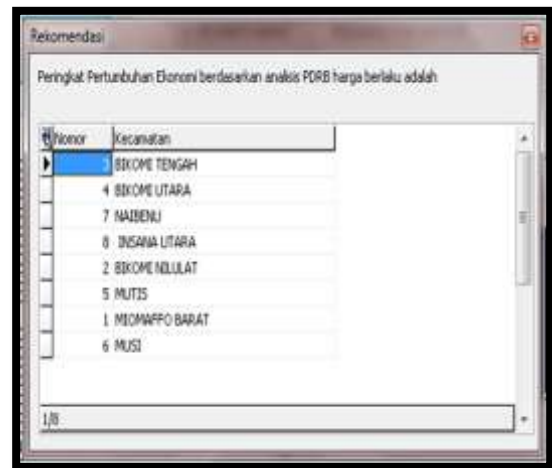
Rekomendasi

Peringkat Pertumbuhan Ekonomi berdasarkan analisis PDRB harga berlaku adalah

| Nomor | Kecamatan |
|---|---|
| 3 | BIKOMI TENGAH |
| 4 | BIKOMI UTARA |
| 7 | NAIBENU |
| 8 | INSANA UTARA |
| 2 | BIKOMI NILULAT |
| 5 | MUTIS |
| 1 | MIOMAFFO BARAT |
| 6 | MUSI |

1/8